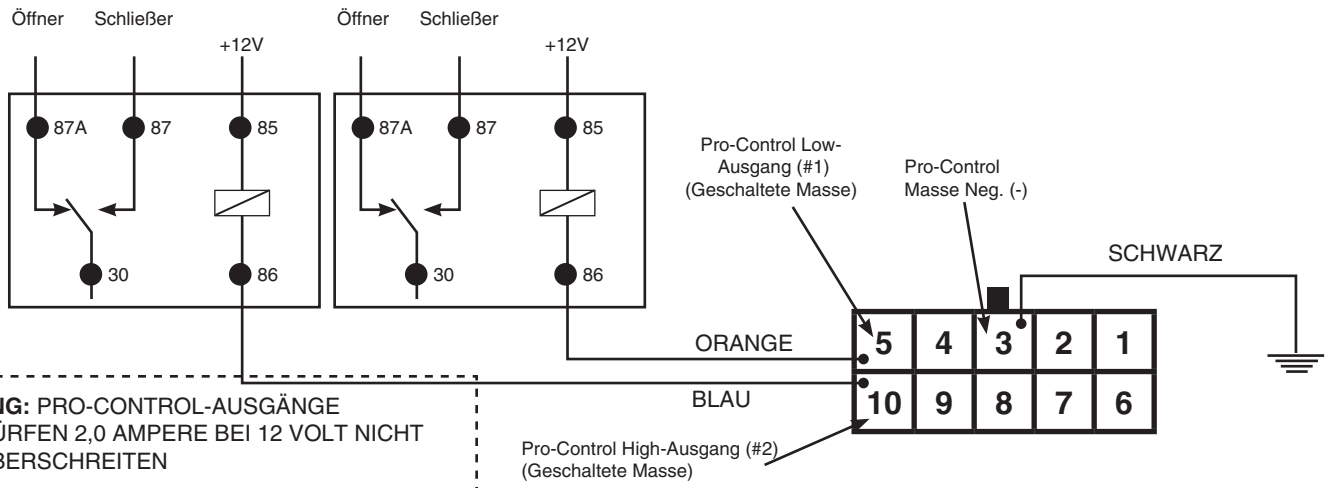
Öffner Schließer
+12V
87A
87
85
30
86

Öffner Schließer
+12V
87A
87
85
30
86

Pro-Control Low-Ausgang (#1) (Geschaltete Masse)

Pro-Control Masse Neg. (-)

SCHWARZ

ORANGE

BLAU

| 5 | 4 | 3 | 2 | 1 |
|---|---|---|---|---|
| 10 | 9 | 8 | 7 | 6 |

IG: PRO-CONTROL-AUSGÄNGE ÜRFEN 2,0 AMPERE BEI 12 VOLT NICHT BERSCHREITEN

Pro-Control High-Ausgang (#2) (Geschaltete Masse)